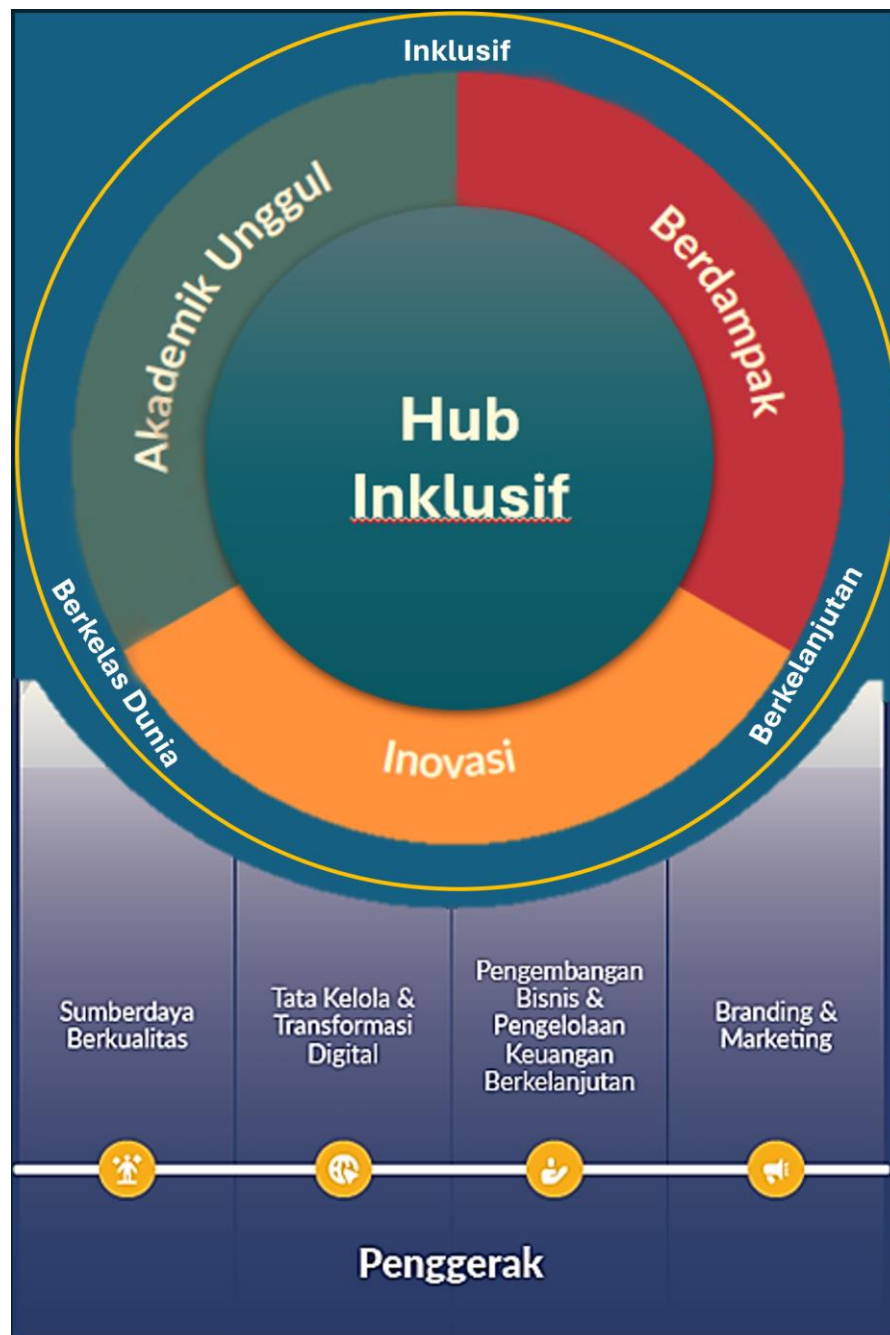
Inklusif

Akademik Unggul

Berdampak

Hub Inklusif

Berkelas Dunia

Inovasi

Berkelanjutan

Sumberdaya Berkualitas

Tata Kelola & Transformasi Digital

Pengembangan Bisnis & Pengelolaan Keuangan Berkelanjutan

Branding & Marketing

Penggerak